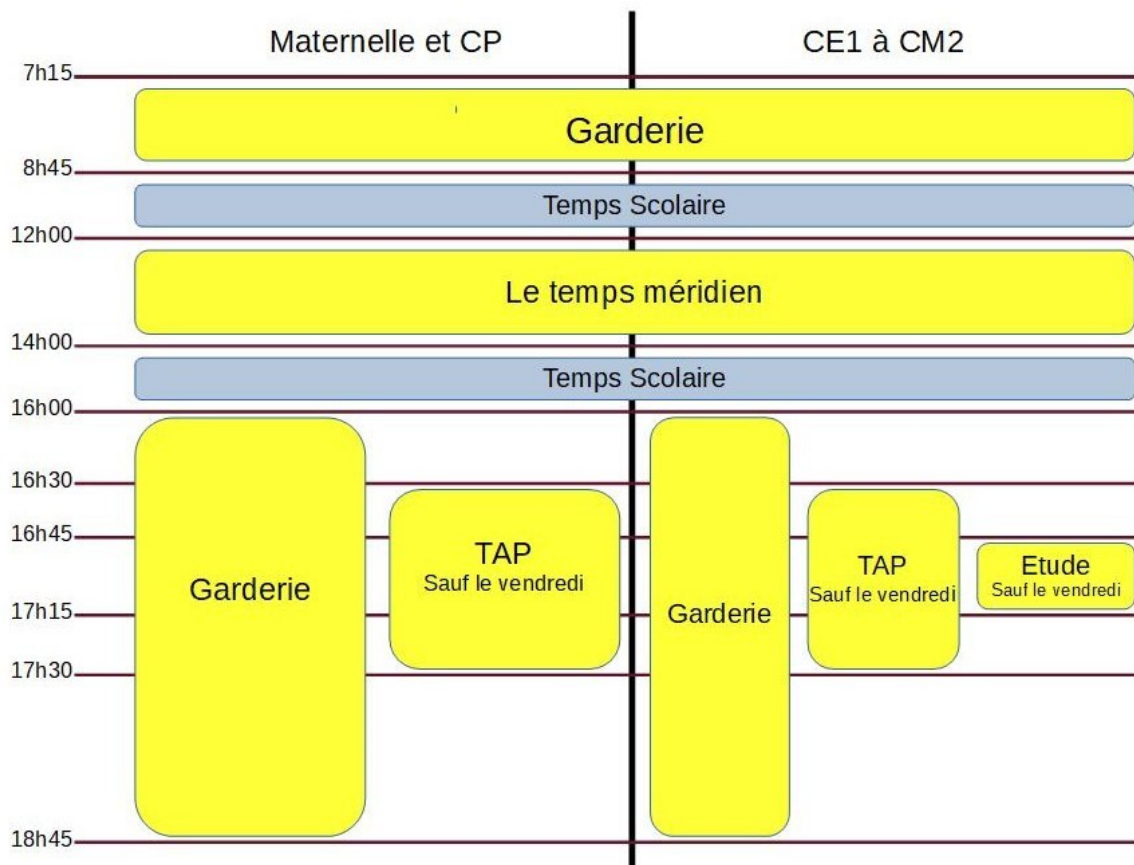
Maternelle et CP

CE1 à CM2

7h15

Garderie

8h45

Temps Scolaire

12h00

Le temps méridien

14h00

Temps Scolaire

16h00

16h30

16h45

17h15

17h30

18h45

Garderie

TAP
Sauf le vendredi

Garderie

TAP
Sauf le vendredi

Etude
Sauf le vendredi